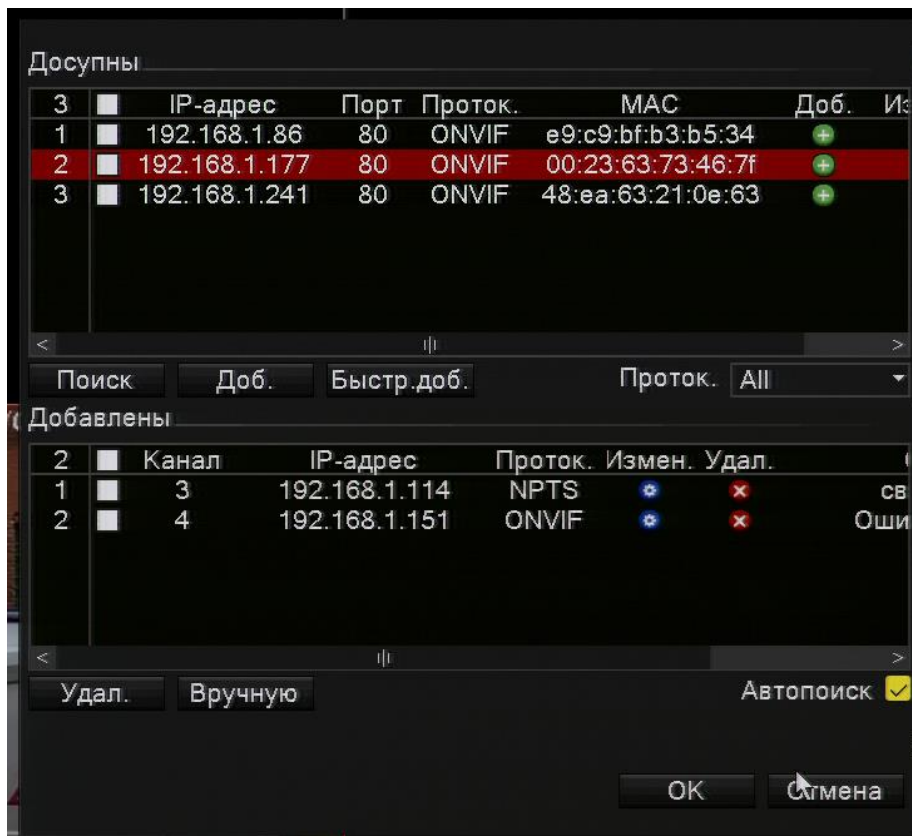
Досупны

| 3 | | IP-адрес | Порт | Проток. | MAC | Доб. | Из |
|---|---|---|---|---|---|---|---|
| 1 | | 192.168.1.86 | 80 | ONVIF | e9:c9:bf:b3:b5:34 | | |
| 2 | | 192.168.1.177 | 80 | ONVIF | 00:23:63:73:46:7f | | |
| 3 | | 192.168.1.241 | 80 | ONVIF | 48:ea:63:21:0e:63 | | |

Поиск Доб. Быстр.доб. Проток. All

Добавлены

| 2 | | Канал | IP-адрес | Проток. | Измен. | Удал. | |
|---|---|---|---|---|---|---|---|
| 1 | | 3 | 192.168.1.114 | NPTS | | | св |
| 2 | | 4 | 192.168.1.151 | ONVIF | | | Оши |

Удал. Вручную Автопоиск

OK Отмена